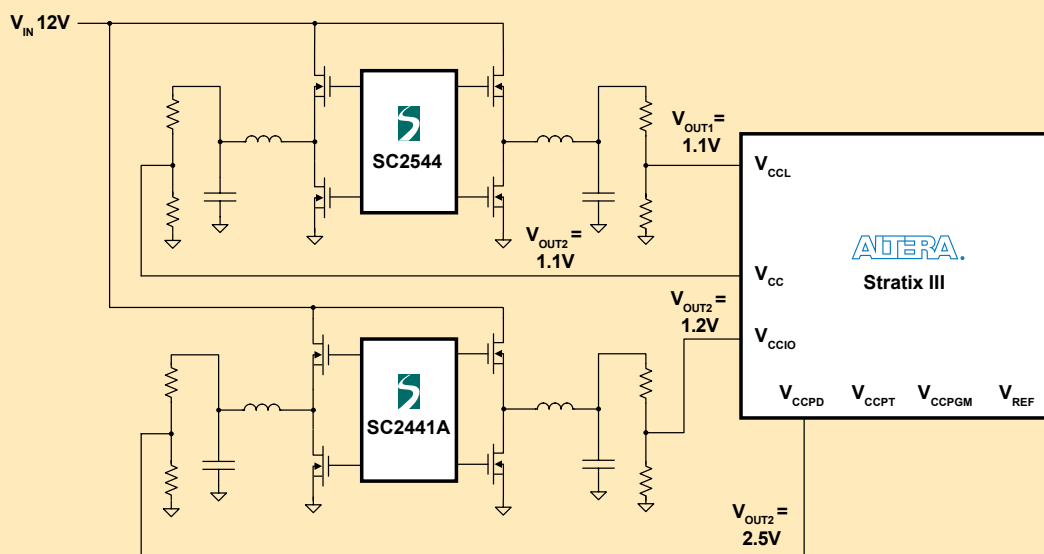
$V_{IN}$ 12V

SC2544

$V_{OUT1}$ = 1.1V

$V_{OUT2}$ = 1.1V

$V_{CCL}$

ALTERA.

Stratix III

$V_{CC}$

$V_{OUT2}$ = 1.2V

$V_{CCIO}$

SC2441A

$V_{CCPD}$ $V_{CCPT}$ $V_{CCPGM}$ $V_{REF}$

$V_{OUT2}$ = 2.5V